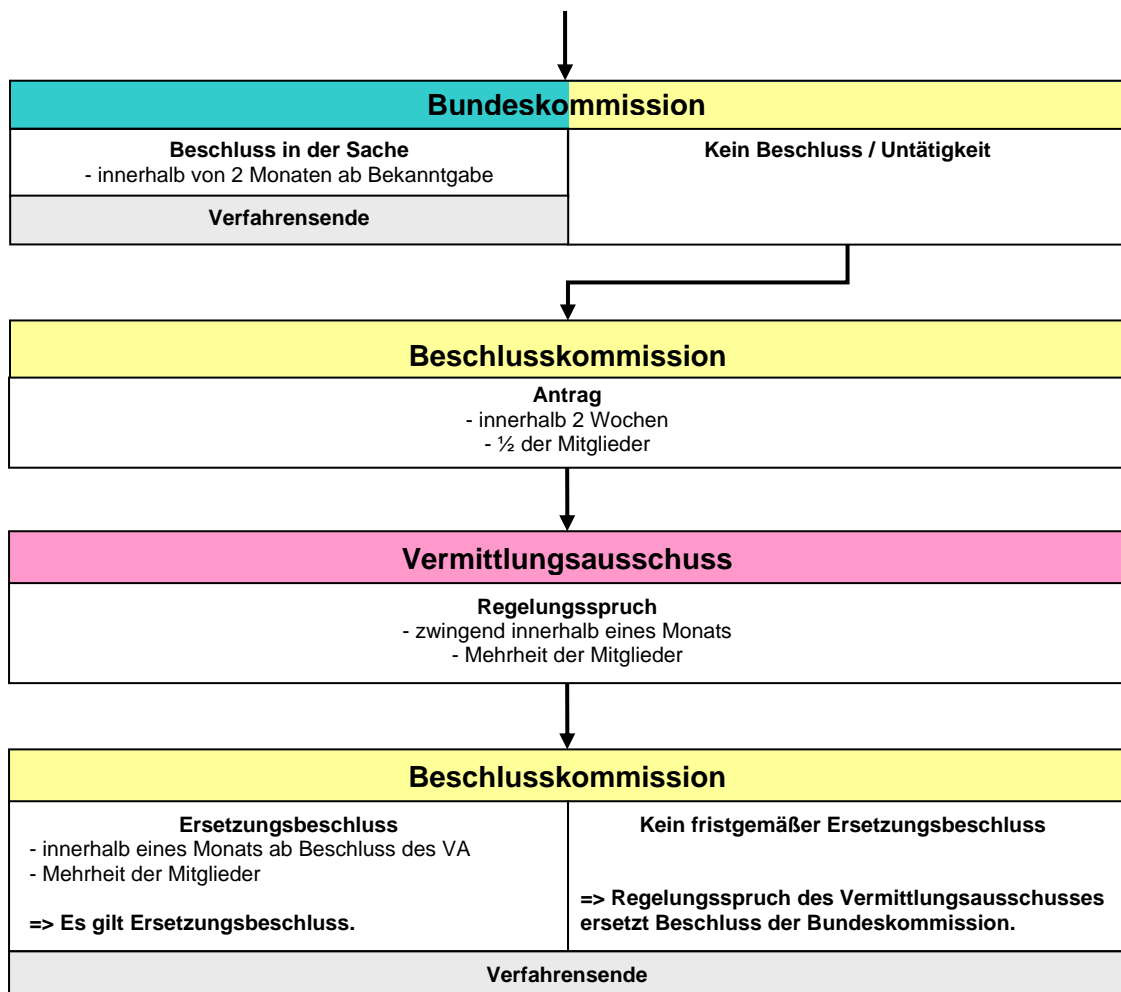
Bundeskommission

Beschluss in der Sache
- innerhalb von 2 Monaten ab Bekanntgabe

Verfahrensende

Kein Beschluss / Untätigkeit

Beschlusskommission

Antrag
- innerhalb 2 Wochen
- ½ der Mitglieder

Vermittlungsausschuss

Regelungsspruch
- zwingend innerhalb eines Monats
- Mehrheit der Mitglieder

Beschlusskommission

Ersetzungsbeschluss
- innerhalb eines Monats ab Beschluss des VA
- Mehrheit der Mitglieder

=> Es gilt Ersetzungsbeschluss.

Kein fristgemäßer Ersetzungsbeschluss

=> Regelungsspruch des Vermittlungsausschusses ersetzt Beschluss der Bundeskommission.

Verfahrensende